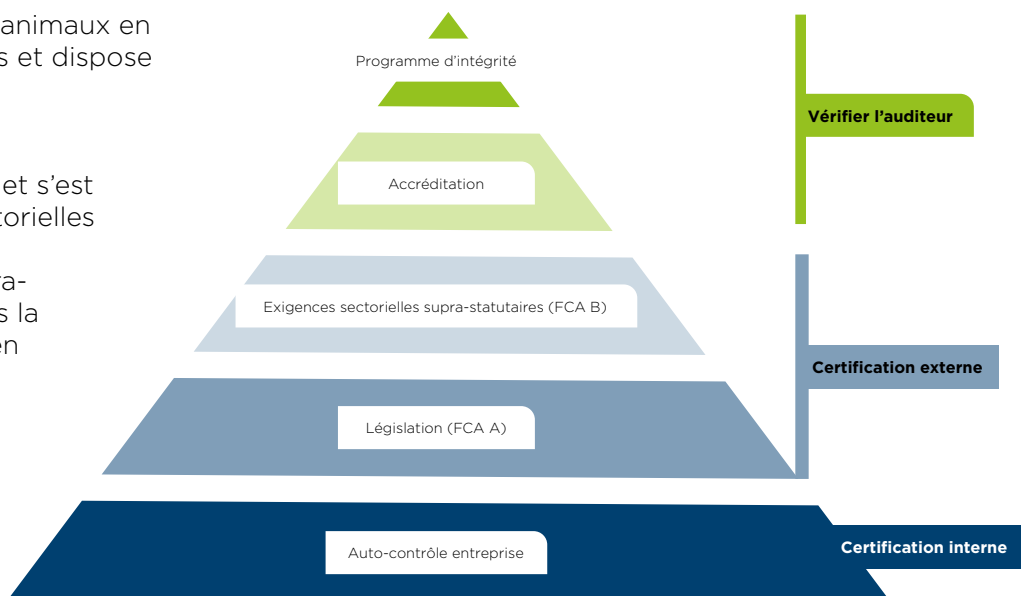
animaux en
s et dispose

et s'est
torielles

ra-
s la
en

Programme d'intégrité

Accréditation

Exigences sectorielles supra-statutaires (FCA B)

Législation (FCA A)

Auto-contrôle entreprise

Vérifier l'auditeur

Certification externe

Certification interne